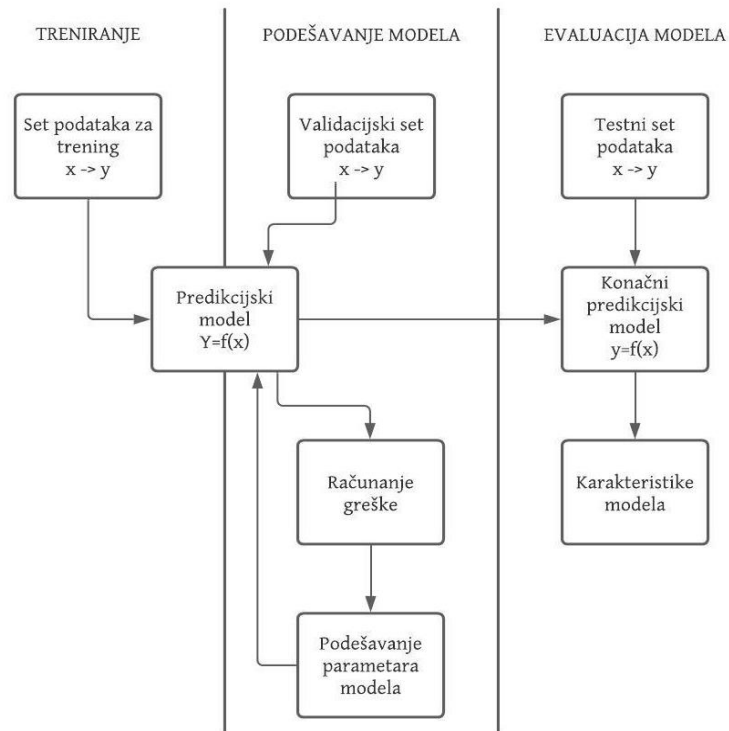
TRENIRANJE

PODEŠAVANJE MODELA

EVALUACIJA MODELA

Set podataka za trening x -> y

Validacijski set podataka x -> y

Testni set podataka x -> y

Predikcijski model Y=f(x)

Konačni predikcijski model y=f(x)

Računanje greške

Karakteristike modela

Podešavanje parametara modela